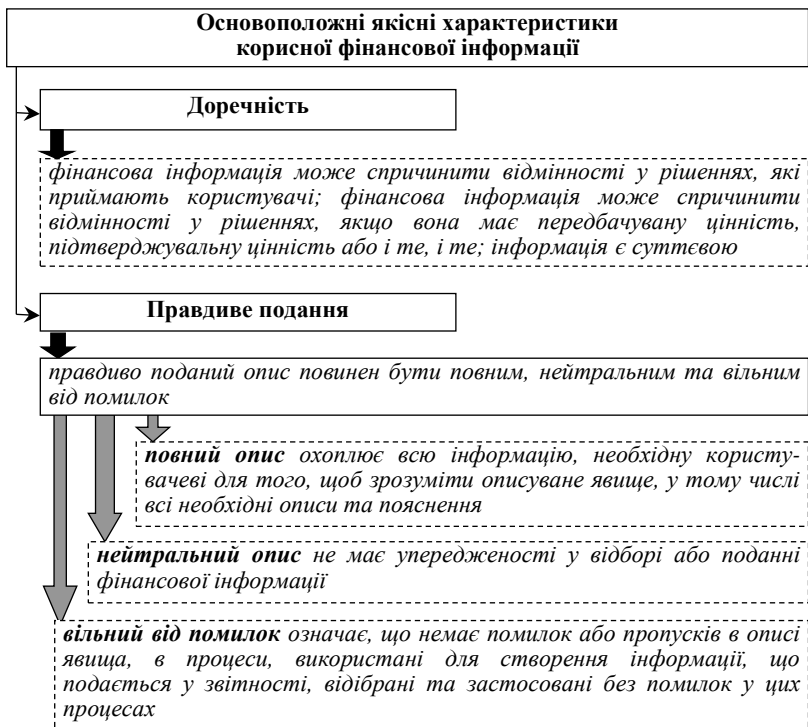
Основоположні якісні характеристики корисної фінансової інформації

Доречність

фінансова інформація може спричинити відмінності у рішеннях, які приймають користувачі; фінансова інформація може спричинити відмінності у рішеннях, якщо вона має передбачувану цінність, підтверджувальну цінність або і те, і те; інформація є суттєвою

Правдиве подання

правдиво поданий опис повинен бути повним, нейтральним та вільним від помилок

**повний опис** охоплює всю інформацію, необхідну користувачеві для того, щоб зрозуміти описуване явище, у тому числі всі необхідні описи та пояснення

**нейтральний опис** не має упередженості у відборі або поданні фінансової інформації

**вільний від помилок** означає, що немає помилок або пропусків в описі явища, в процеси, використані для створення інформації, що подається у звітності, відібрані та застосовані без помилок у цих процесах